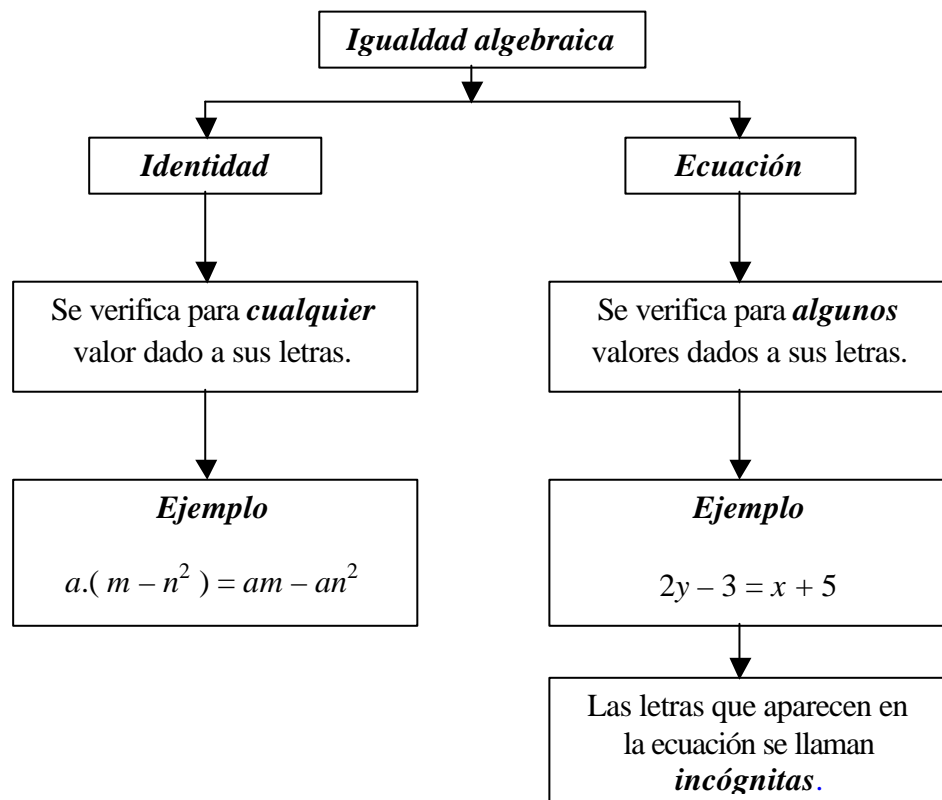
Igualdad algebraica

Identidad

Se verifica para cualquier valor dado a sus letras.

Ejemplo

$a.(m - n^2) = am - an^2$

Ecuación

Se verifica para algunos valores dados a sus letras.

Ejemplo

$2y - 3 = x + 5$

Las letras que aparecen en la ecuación se llaman incógnitas.